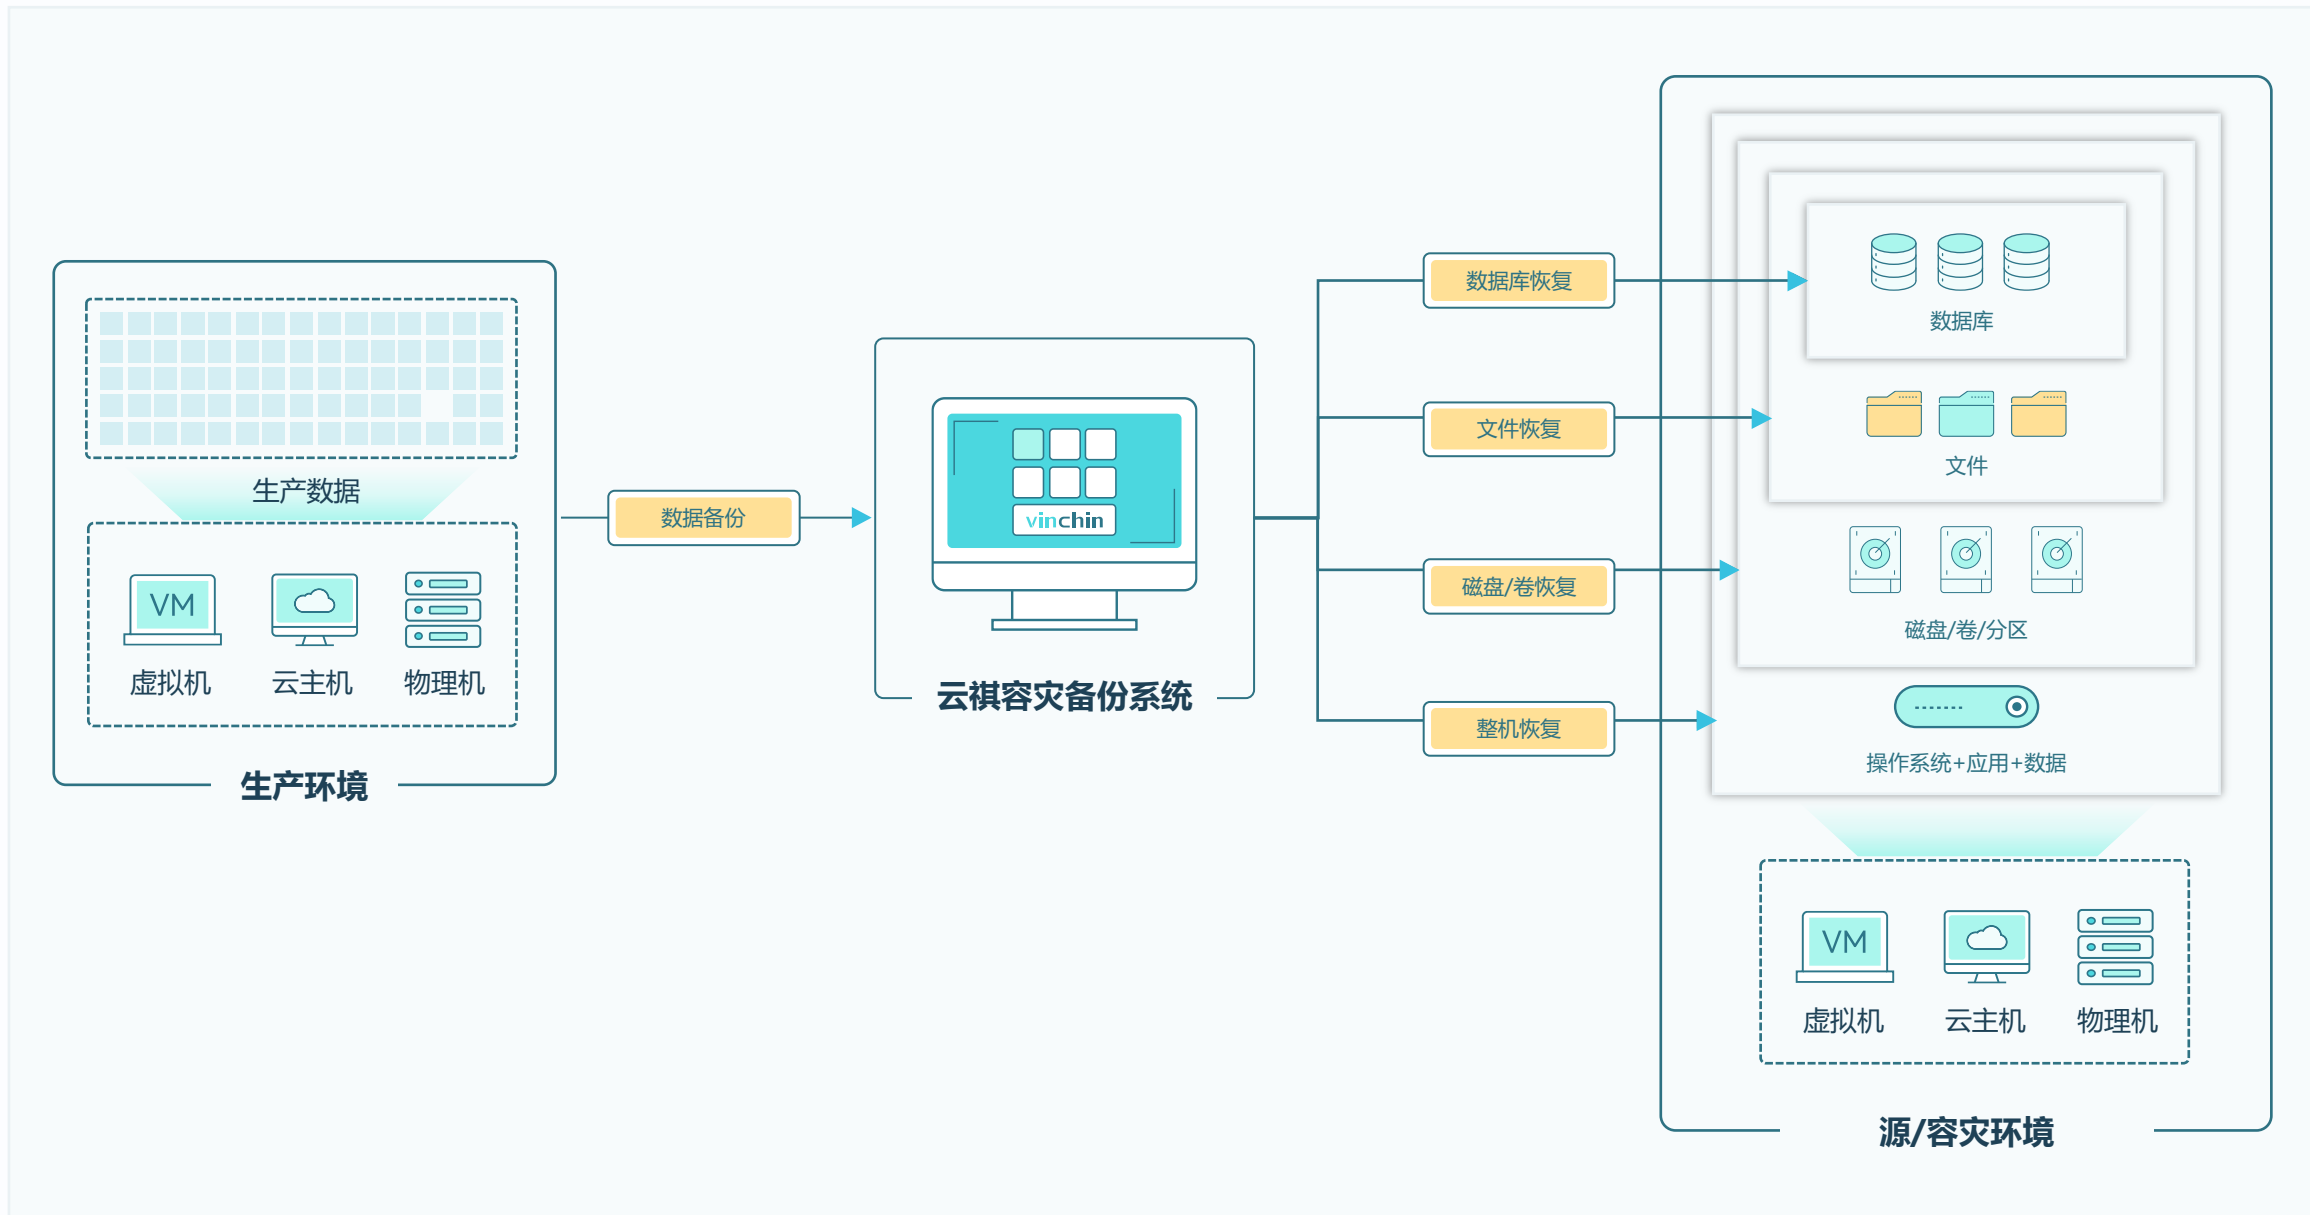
生产数据

VM

虚拟机 云主机 物理机

生产环境

数据备份

vinchin

云祺容灾备份系统

数据库恢复

文件恢复

磁盘/卷恢复

整机恢复

数据库

文件

磁盘/卷/分区

操作系统+应用+数据

VM

虚拟机 云主机 物理机

源/容灾环境